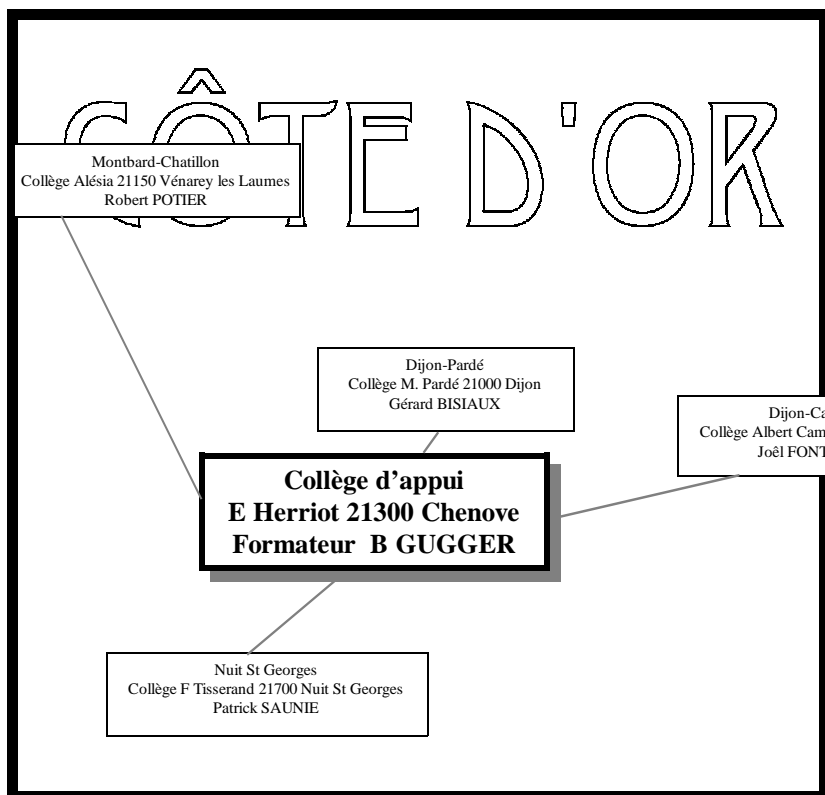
CÔTE D'OR

Montbard-Chatillon
Collège Alésia 21150 Vénarey les Laumes
Robert POTIER

Dijon-Pardé
Collège M. Pardé 21000 Dijon
Gérard BISIAUX

Dijon-Ca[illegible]
Collège Albert Cam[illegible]
Joël FONT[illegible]

Collège d'appui
E Herriot 21300 Chenove
Formateur B GUGGER

Nuit St Georges
Collège F Tisserand 21700 Nuit St Georges
Patrick SAUNIE